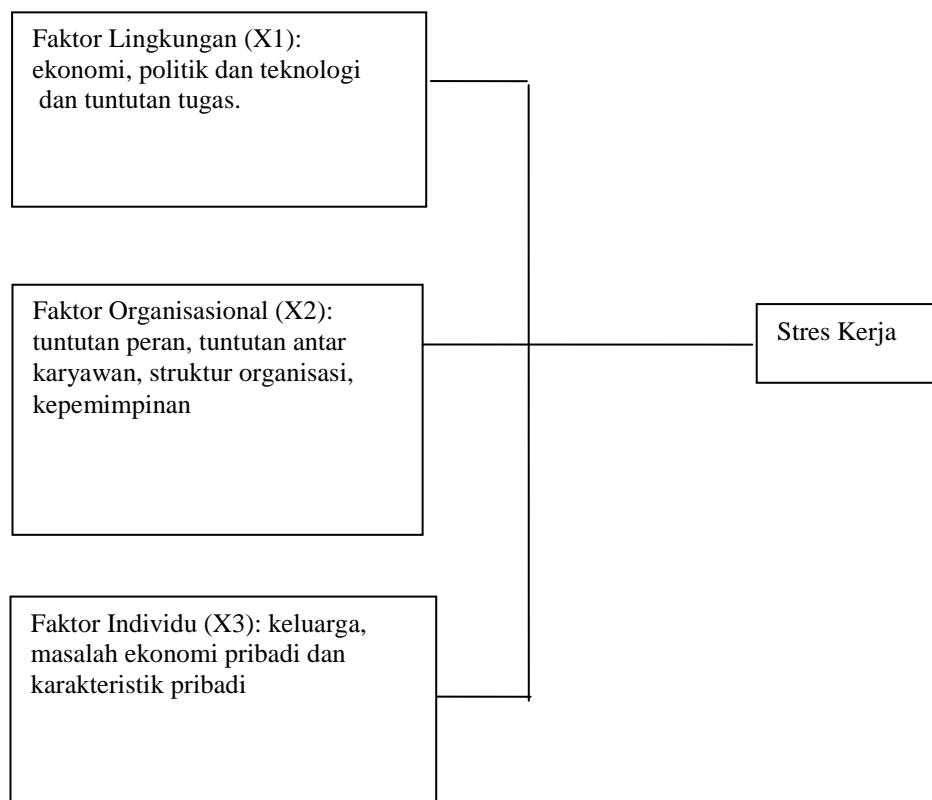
Faktor Lingkungan (X1): ekonomi, politik dan teknologi dan tuntutan tugas.

Faktor Organisasional (X2): tuntutan peran, tuntutan antar karyawan, struktur organisasi, kepemimpinan

Faktor Individu (X3): keluarga, masalah ekonomi pribadi dan karakteristik pribadi

Stres Kerja